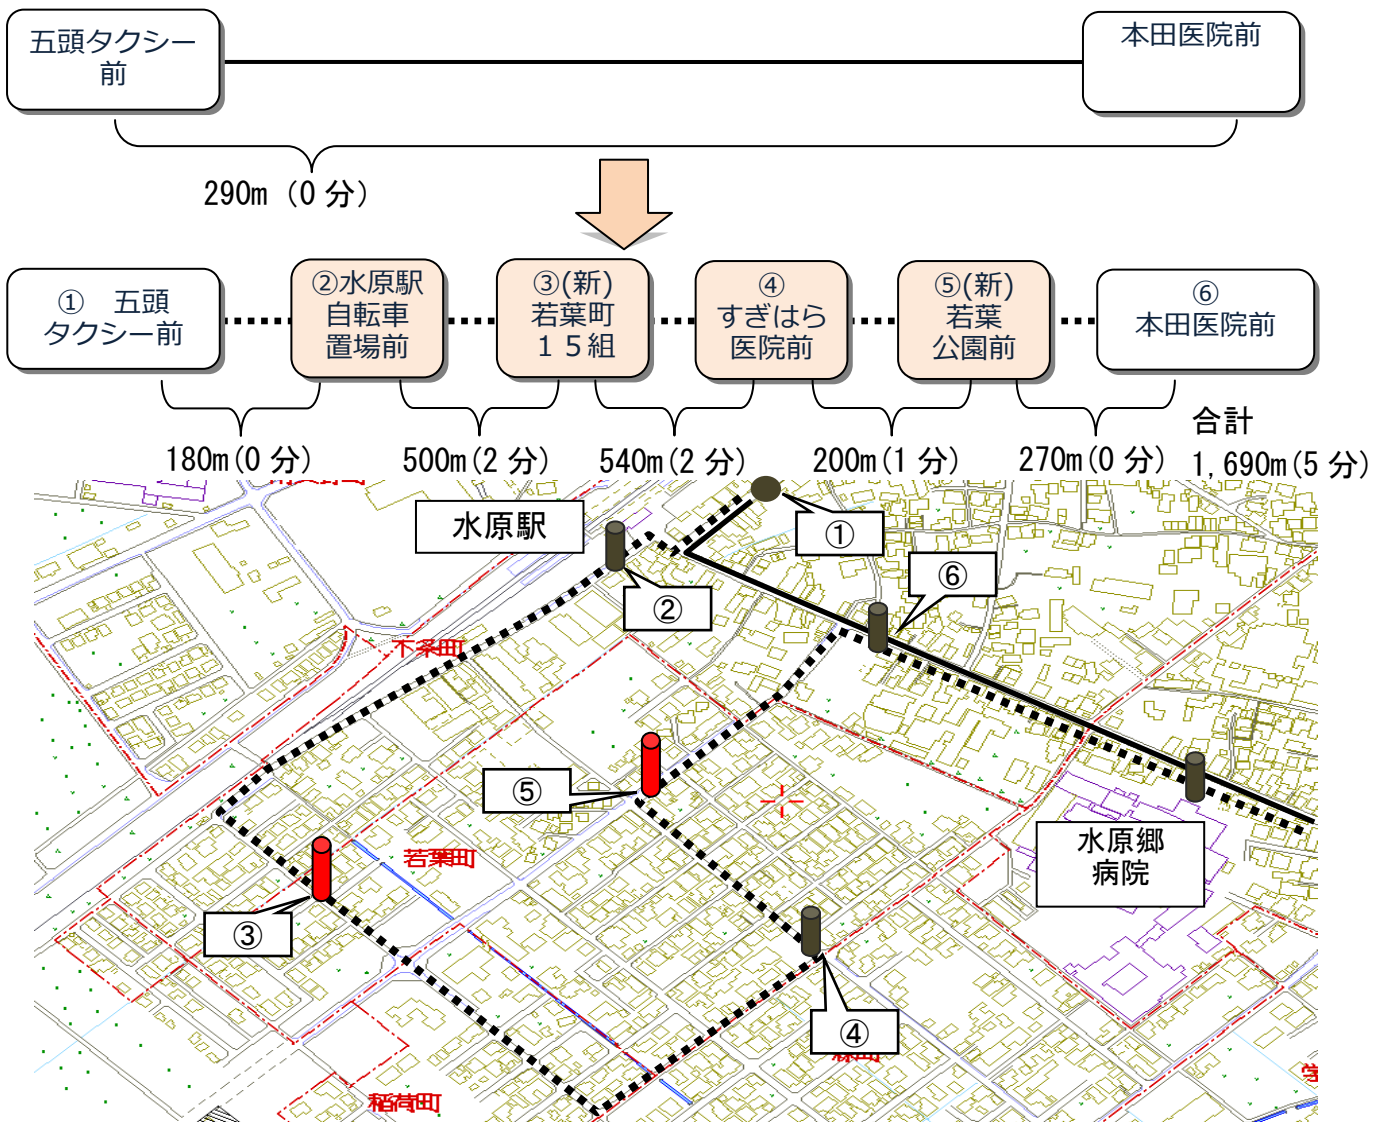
五頭タクシー前

本田医院前

290m（0 分）

① 五頭タクシー前

②水原駅自転車置場前

③(新)若葉町１５組

④すぎはら医院前

⑤(新)若葉公園前

⑥本田医院前

180m(0 分)

500m(2 分)

540m(2 分)

200m(1 分)

270m(0 分)

合計 1,690m(5 分)

水原駅

①

⑥

②

不条町

⑤

若葉町

③

④

水原郷病院

稲荷町